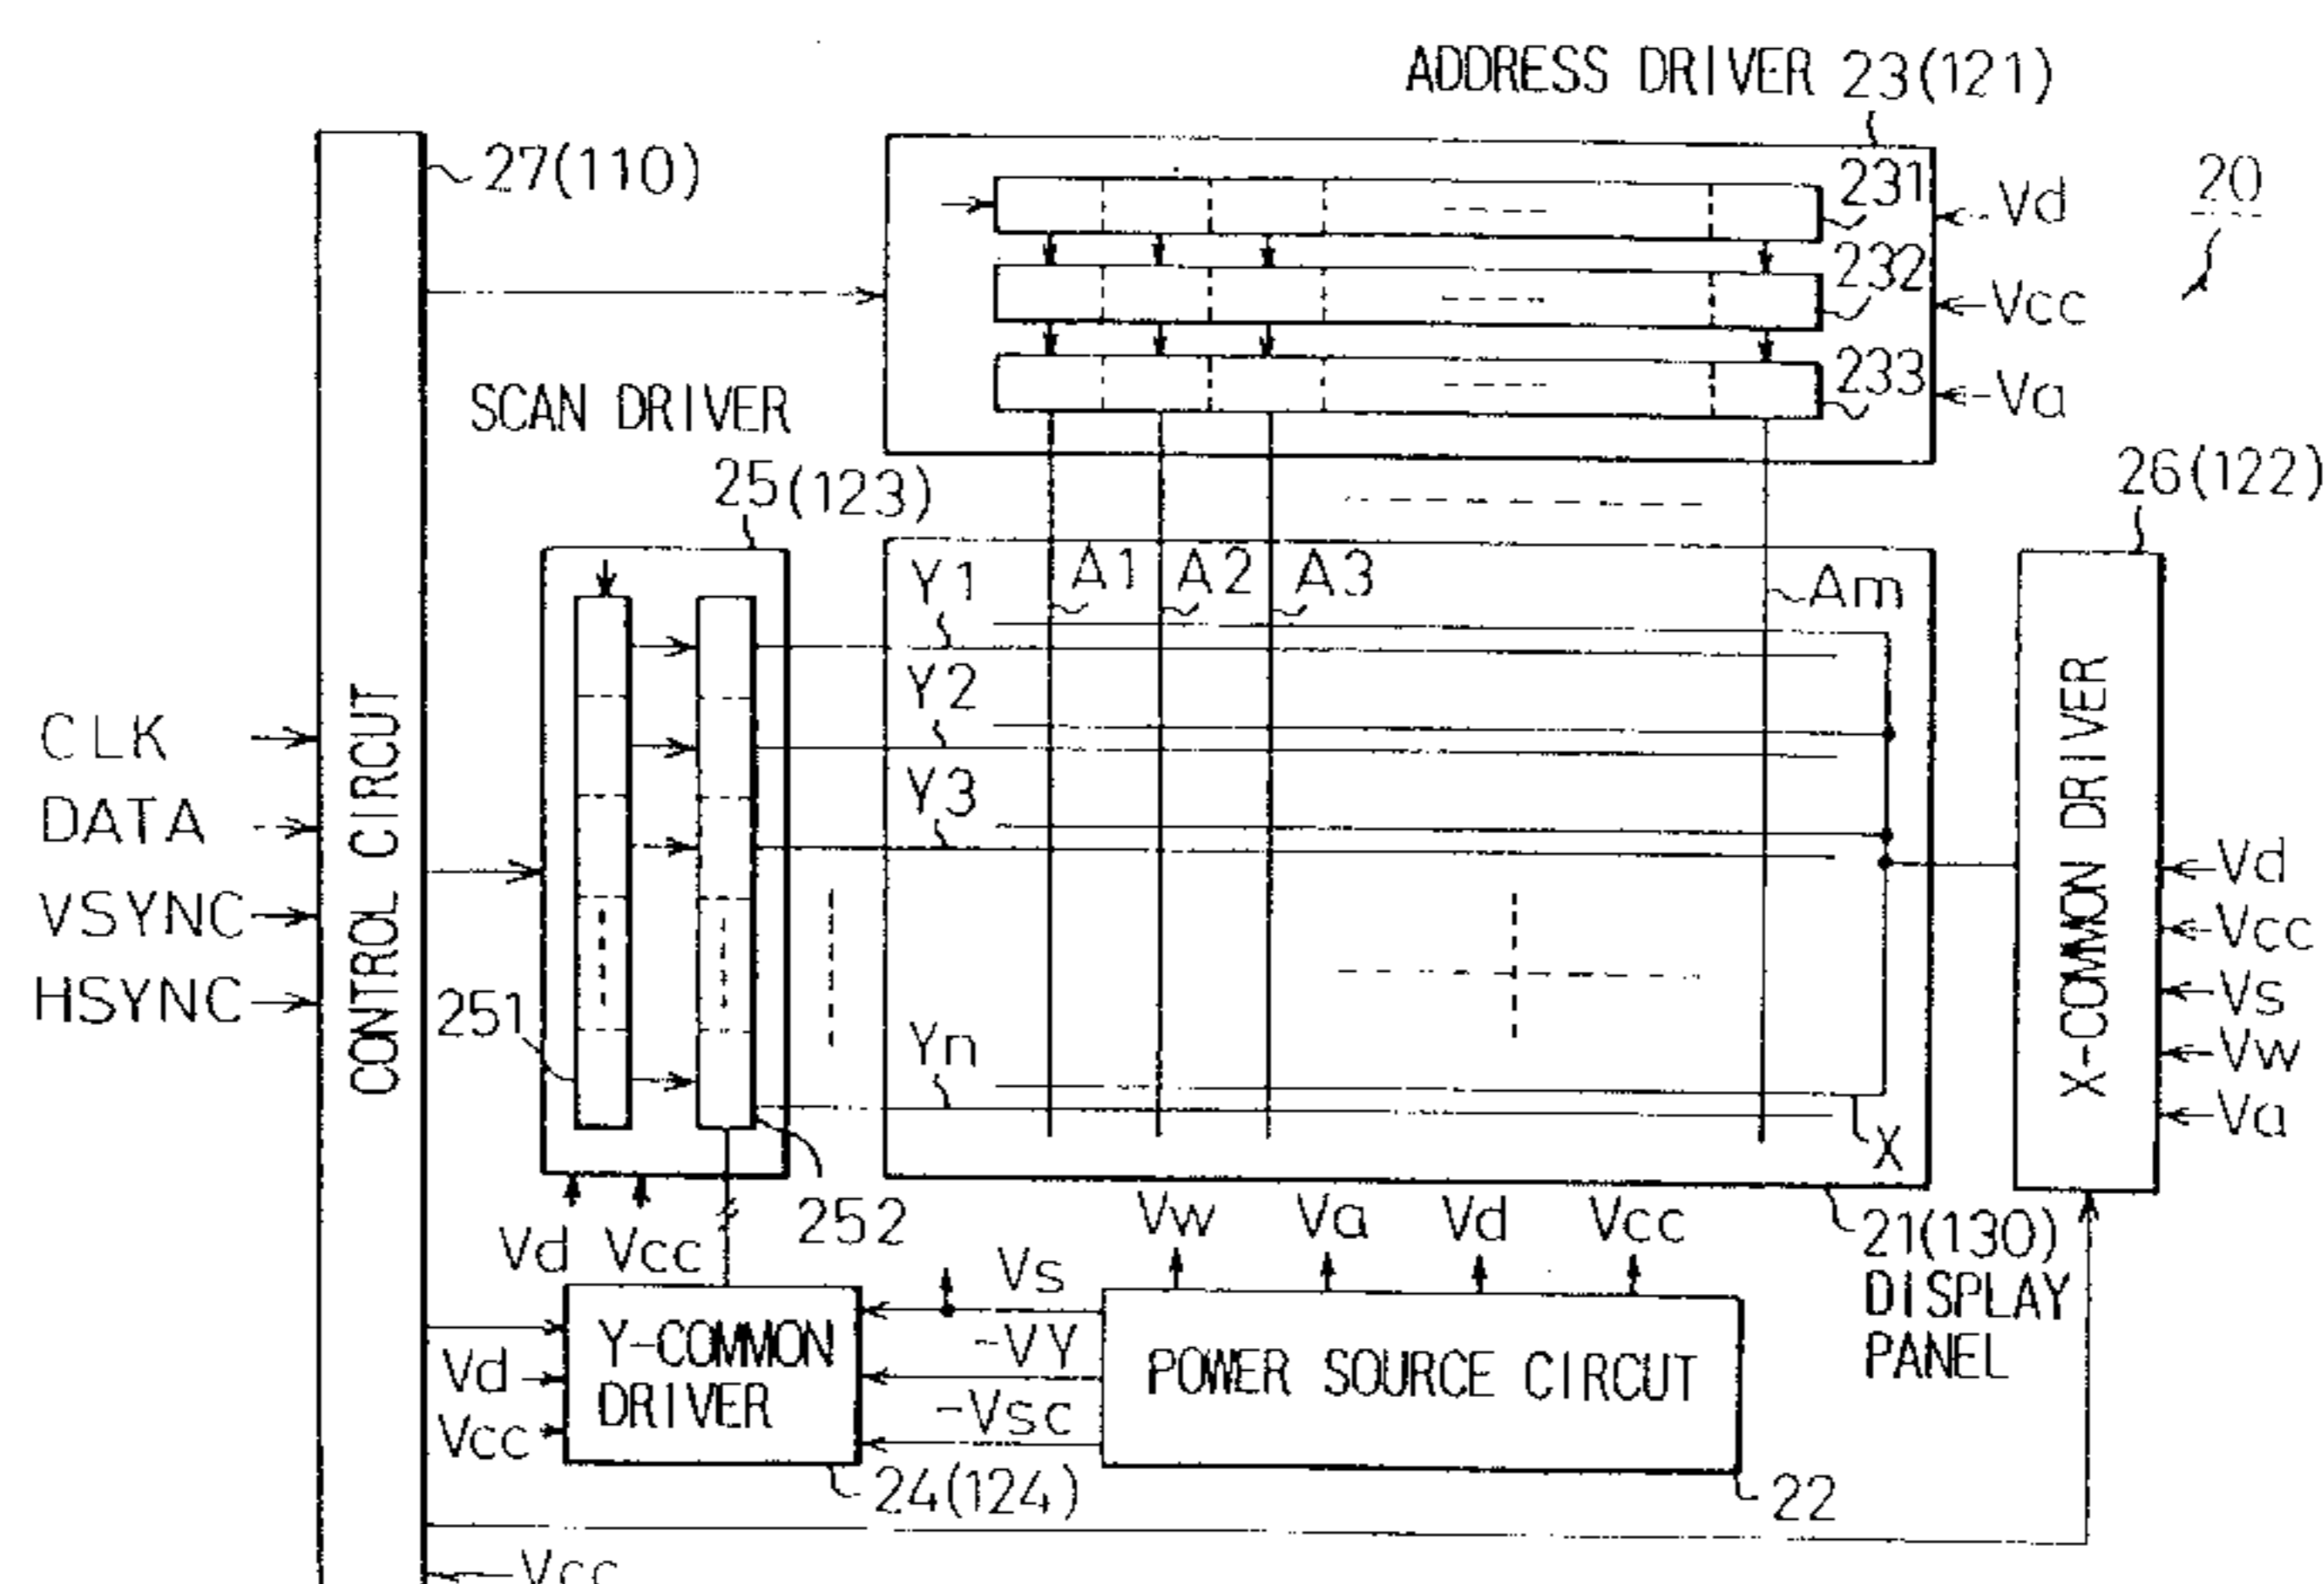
ADDRESS DRIVER 23(121)

27(110)

231
232
233

Vd
Vcc
Va

20

SCAN DRIVER

25(123)

26(122)

Y1
A1
A2
A3
Am

Y2
Y3
Yn

X

X-COMMON DRIVER

Vd
Vcc
Vs
Vw
Va

CLK
DATA
VSYNC
HSYNC

CONTROL CIRCUIT

251

252

Vd Vcc

Vw Va Vd Vcc

21(130)
DISPLAY
PANEL

Vs
-VY
-Vsc

Y-COMMON DRIVER

Vd
Vcc

POWER SOURCE CIRCUIT

24(124)

22

Vcc